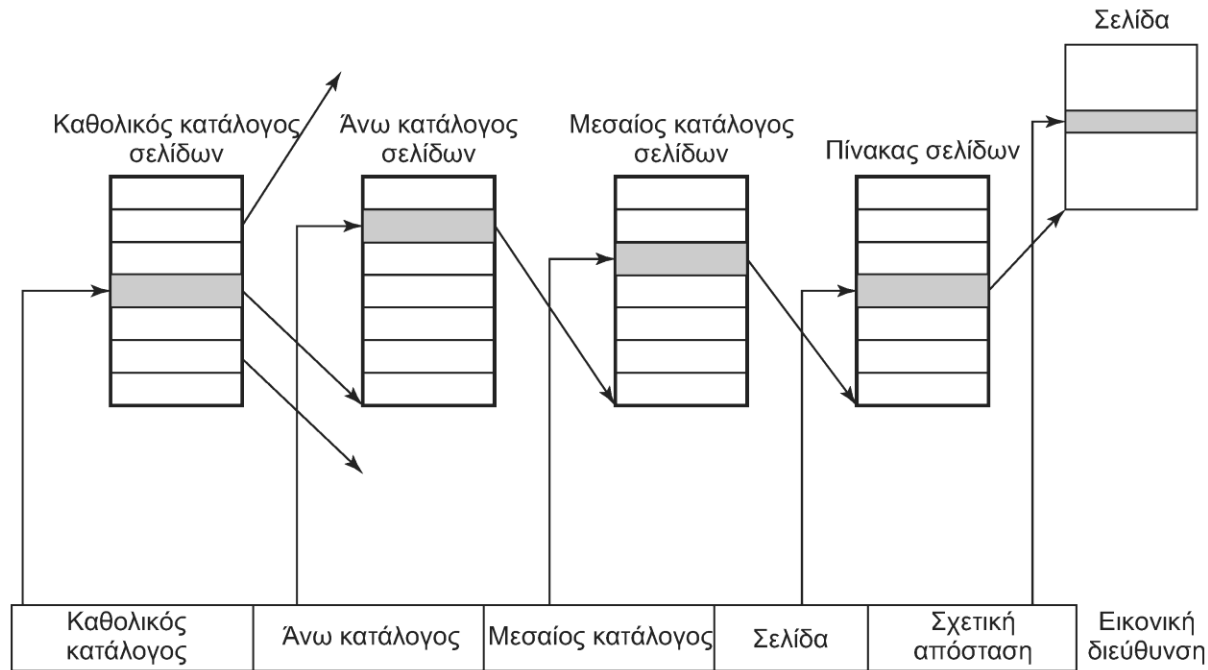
Σελίδα

Καθολικός κατάλογος σελίδων

Άνω κατάλογος σελίδων

Μεσαίος κατάλογος σελίδων

Πίνακας σελίδων

| Καθολικός κατάλογος | Άνω κατάλογος | Μεσαίος κατάλογος | Σελίδα | Σχετική απόσταση |
|---|---|---|---|---|

Εικονική διεύθυνση